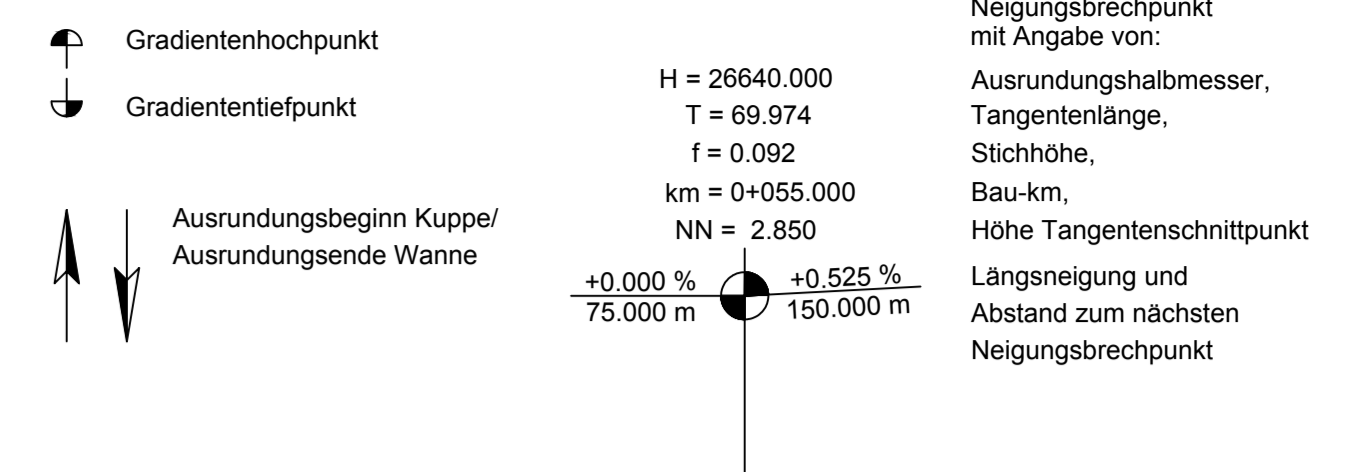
Gradientenhochpunkt

Gradiententiefpunkt

Ausrundungsbeginn Kuppe/
Ausrundungsende Wanne

H = 26640.000
T = 69.974
f = 0.092
km = 0+055.000
NN = 2.850

+0.000 %
75.000 m

+0.525 %
150.000 m

Neigungsbrechpunkt
mit Angabe von:
Ausrundungshalbmesser,
Tangentenlänge,
Stichhöhe,
Bau-km,
Höhe Tangentenschnittpunkt
Längsneigung und
Abstand zum nächsten
Neigungsbrechpunkt